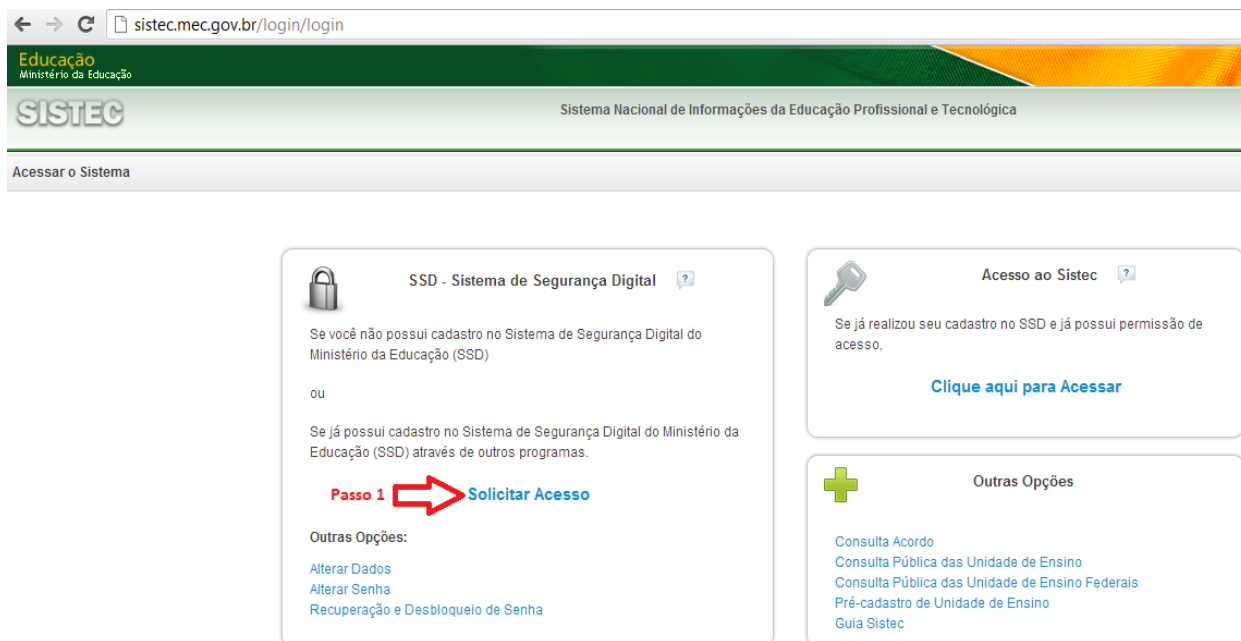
sistec.mec.gov.br/login/login

Educação
Ministério da Educação

SISTEC

Sistema Nacional de Informações da Educação Profissional e Tecnológica

Acessar o Sistema

SSD - Sistema de Segurança Digital ?

Se você não possui cadastro no Sistema de Segurança Digital do Ministério da Educação (SSD)

ou

Se já possui cadastro no Sistema de Segurança Digital do Ministério da Educação (SSD) através de outros programas.

Passo 1 Solicitar Acesso

Outras Opções:

Alterar Dados
Alterar Senha
Recuperação e Desbloqueio de Senha

Acesso ao Sistec ?

Se já realizou seu cadastro no SSD e já possui permissão de acesso,

Clique aqui para Acessar

Outras Opções

Consulta Acordo
Consulta Pública das Unidade de Ensino
Consulta Pública das Unidade de Ensino Federais
Pré-cadastro de Unidade de Ensino
Guia Sistec